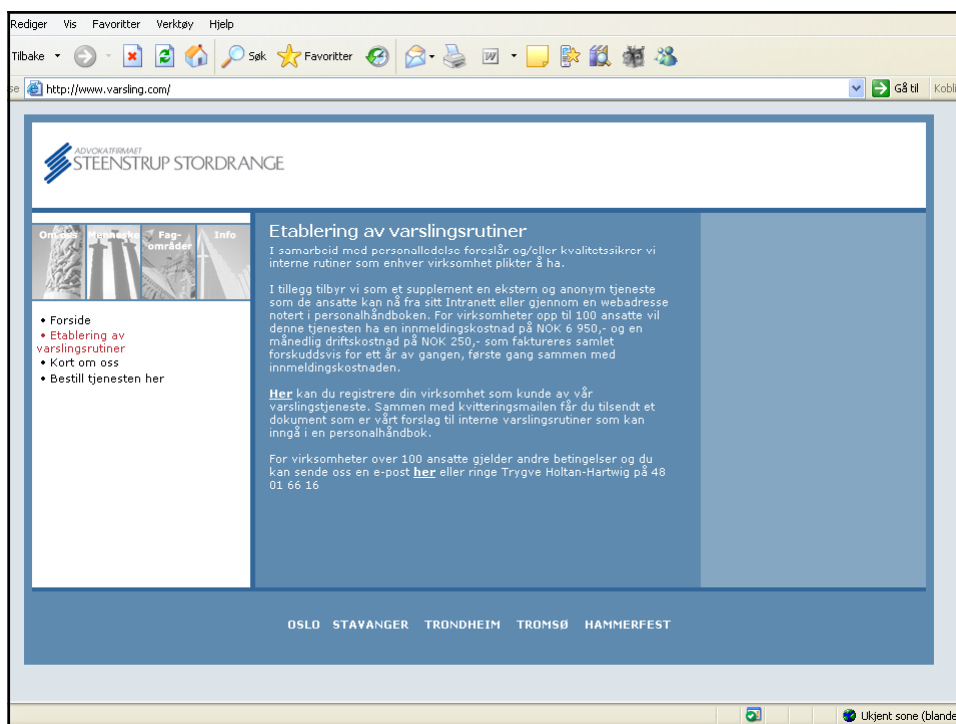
Rediger Vis Favoritter Verktøy Hjelp

Tilbake Søk Favoritter

se http://www.varsling.com/ Gå til Kobl

ADVOKATFIRMAET STEENSTRUP STORDRANGE

Om oss Mennesker Fagområder Info

• Forside
• Etablering av varslingsrutiner
• Kort om oss
• Bestill tjenesten her

Etablering av varslingsrutiner

I samarbeid med personalledelse foreslår og/eller kvalitetssikrer vi interne rutiner som enhver virksomhet plikter å ha.

I tillegg tilbyr vi som et supplement en ekstern og anonym tjeneste som de ansatte kan nå fra sitt Intranett eller gjennom en webadresse notert i personalhåndboken. For virksomheter opp til 100 ansatte vil denne tjenesten ha en innmeldingskostnad på NOK 6 950,- og en månedlig driftskostnad på NOK 250,- som faktureres samlet forskuddsvis for ett år av gangen, første gang sammen med innmeldingskostnaden.

Her kan du registrere din virksomhet som kunde av vår varslingstjeneste. Sammen med kvitteringsmailen får du tilsendt et dokument som er vårt forslag til interne varslingsrutiner som kan inngå i en personalhåndbok.

For virksomheter over 100 ansatte gjelder andre betingelser og du kan sende oss en e-post her eller ringe Trygve Holtan-Hartwig på 48 01 66 16

OSLO STAVANGER TRONDHEIM TROMSØ HAMMERFEST

Ukjent sone (blande